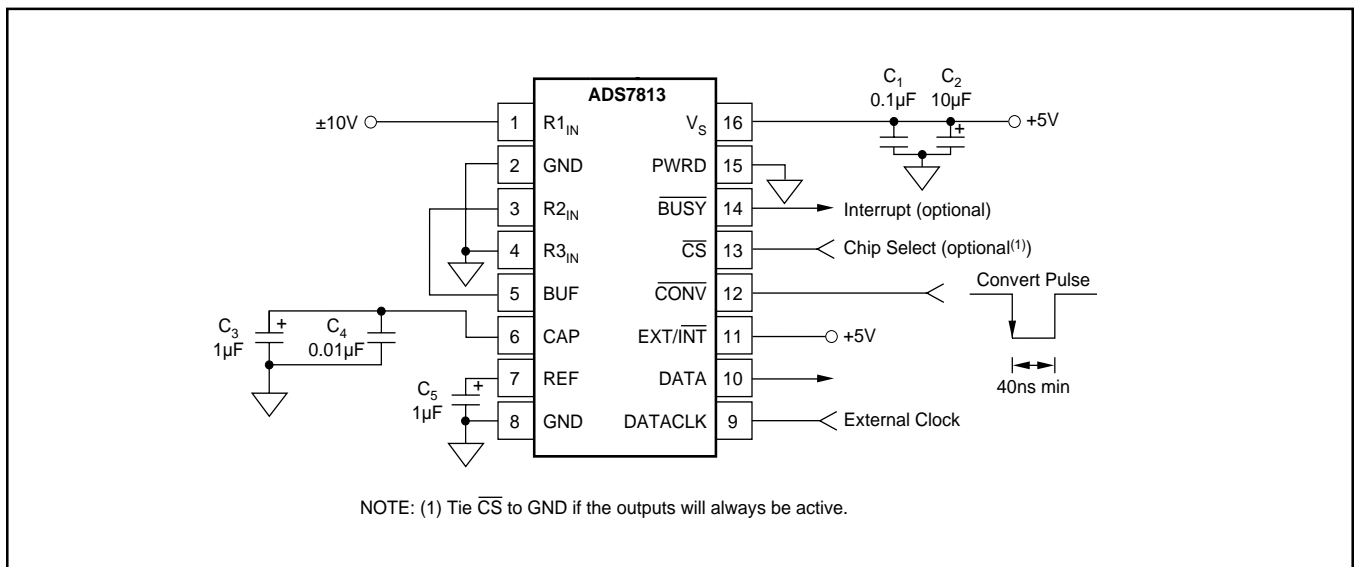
ADS7813

±10V

1 $R1_{IN}$
2 GND
3 $R2_{IN}$
4 $R3_{IN}$
5 BUF
6 CAP
7 REF
8 GND

16 $V_S$
15 PWRD
14 $\overline{BUSY}$
13 $\overline{CS}$
12 $\overline{CONV}$
11 EXT/$\overline{INT}$
10 DATA
9 DATACLK

$C_1$ 0.1µF
$C_2$ 10µF
+5V
+

Interrupt (optional)
Chip Select (optional$^{(1)}$)
Convert Pulse
+5V
40ns min
External Clock

$C_3$ 1µF
+
$C_4$ 0.01µF
$C_5$ 1µF
+

NOTE: (1) Tie $\overline{CS}$ to GND if the outputs will always be active.